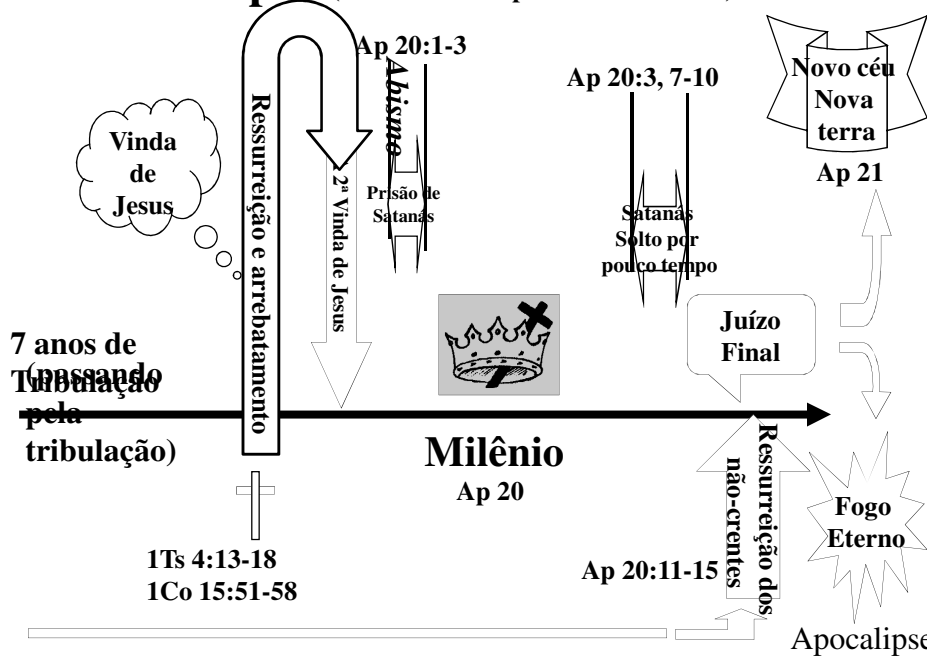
Ap 20:1-3

Abismo

Ap 20:3, 7-10

Novo céu
Nova
terra
Ap 21

Vinda
de
Jesus

Ressurreição e arrebatamento

2ª Vinda de Jesus

Prisão de
Satanás

Satanás
Solto por
pouco tempo

7 anos de
Tribulação
(passando
pela
tribulação)

Juízo
Final

Milênio
Ap 20

Ressurreição dos
não-crentes

Fogo
Eterno

1Ts 4:13-18
1Co 15:51-58

Ap 20:11-15

Apocalipse